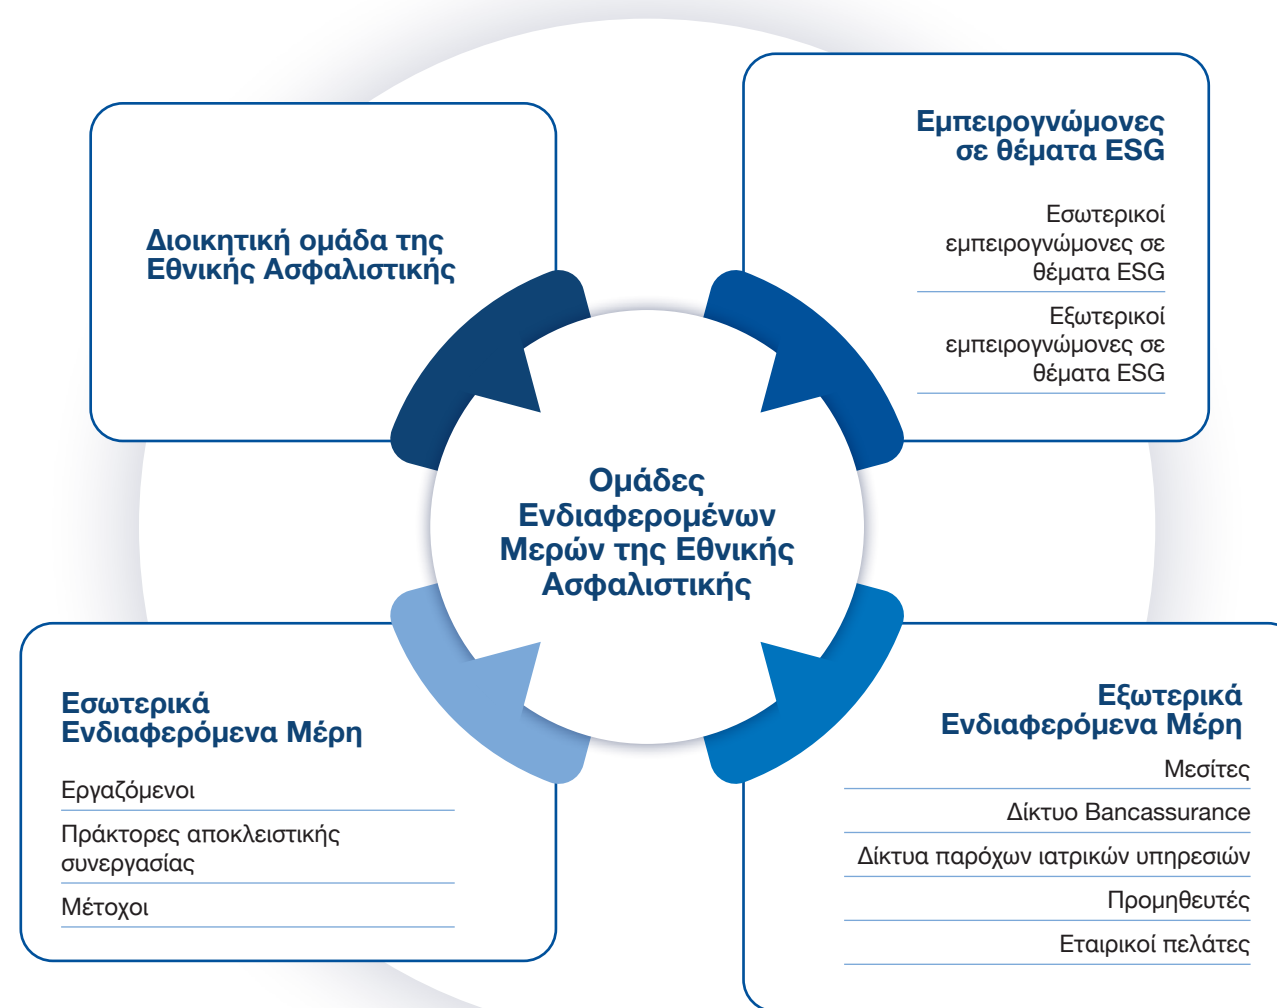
Διοικητική ομάδα της Εθνικής Ασφαλιστικής

Εμπειρογνώμονες σε θέματα ESG

Εσωτερικοί εμπειρογνώμονες σε θέματα ESG

Εξωτερικοί εμπειρογνώμονες σε θέματα ESG

Ομάδες Ενδιαφερομένων Μερών της Εθνικής Ασφαλιστικής

Εσωτερικά Ενδιαφερόμενα Μέρη

Εργαζόμενοι

Πράκτορες αποκλειστικής συνεργασίας

Μέτοχοι

Εξωτερικά Ενδιαφερόμενα Μέρη

Μεσίτες

Δίκτυο Bancassurance

Δίκτυα παρόχων ιατρικών υπηρεσιών

Προμηθευτές

Εταιρικοί πελάτες